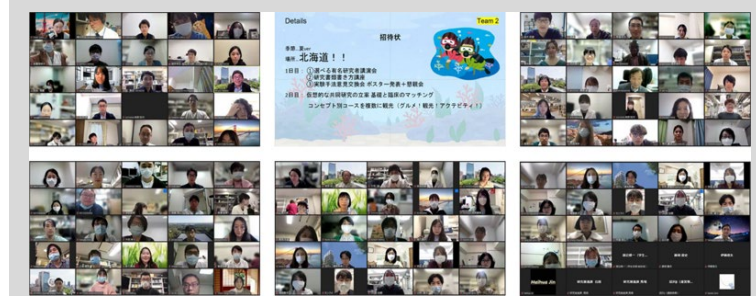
Details

Team 2

招待状

季節_夏ver

場所_北海道！！

1日目：①著名研究者講演会
②研究費獲得方法論
③実験手法意見交換会 ポスター発表＋懇親会

2日目：創想的な共同研究の立案 基礎と臨床のマッチング
コンセプト別コースを複数に観光（グルメ！観光！アクティビティ！）

Haihua Jin